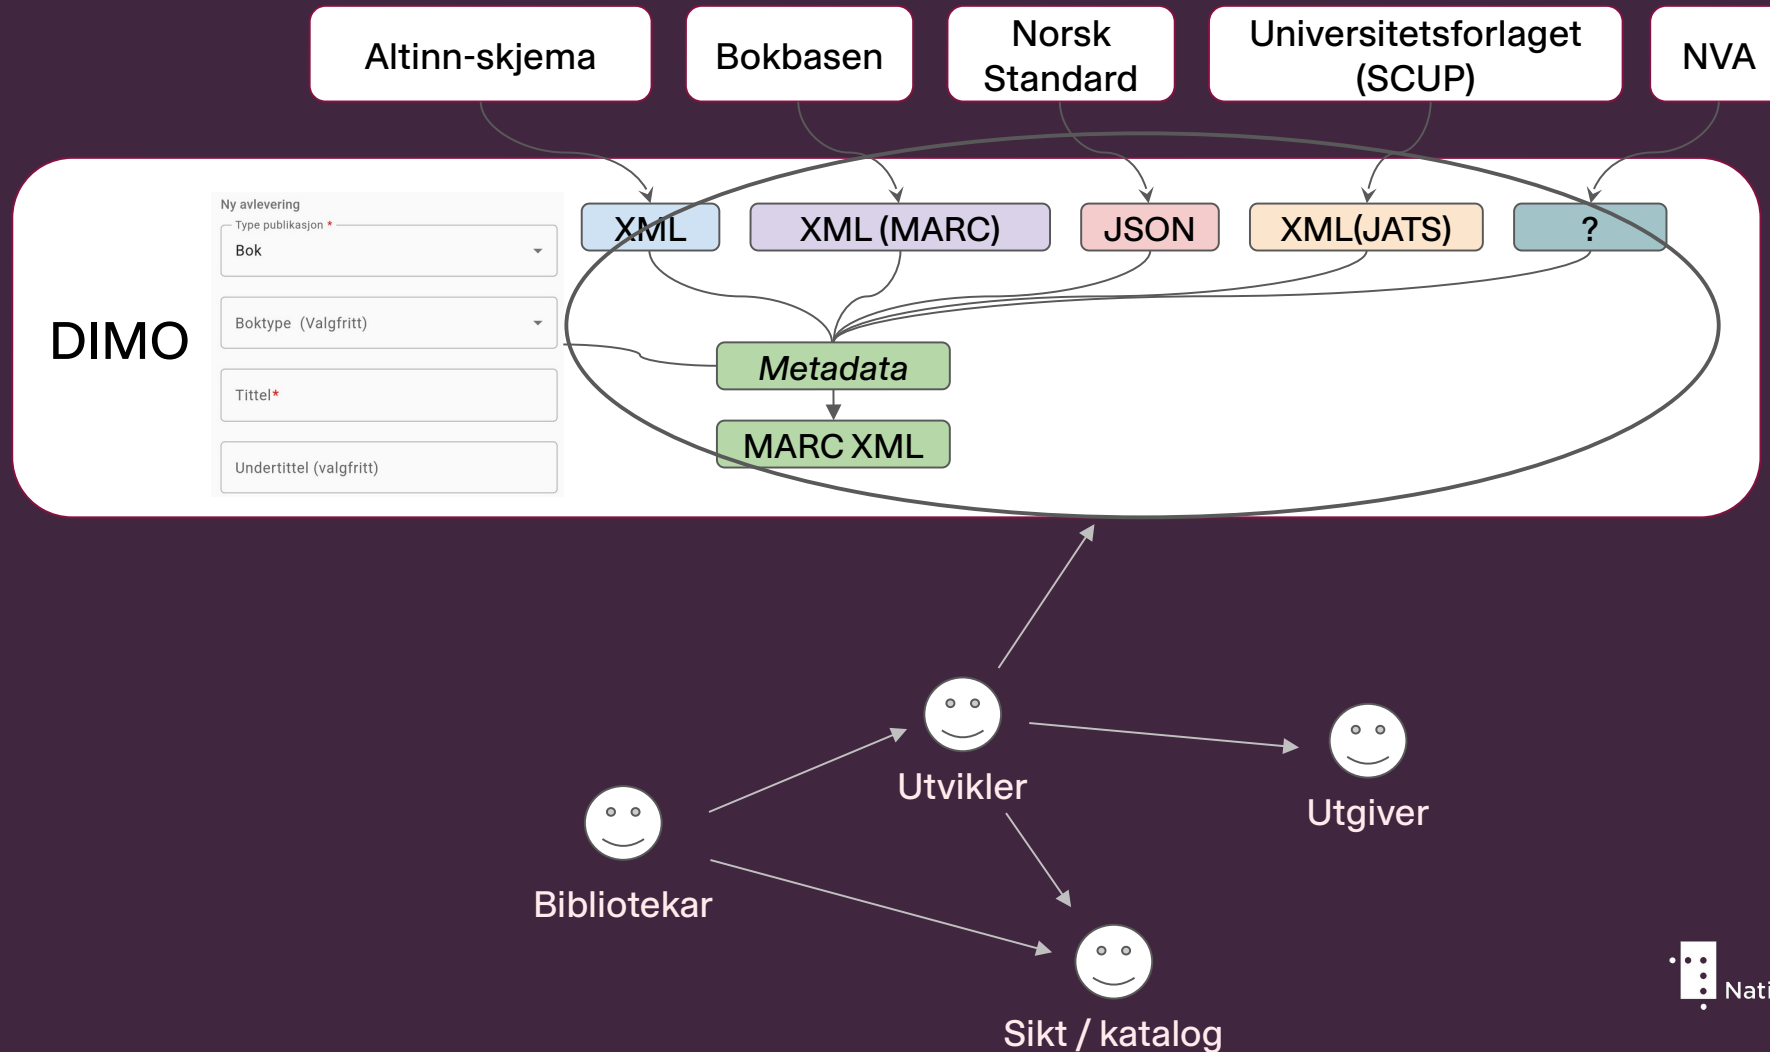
Altinn-skjema

Bokbasen

Norsk Standard

Universitetsforlaget (SCUP)

NVA

DIMO

Ny avlevering

Type publikasjon *

Bok

Boktype (Valgfritt)

Tittel*

Undertittel (valgfritt)

XML

XML (MARC)

JSON

XML(JATS)

?

Metadata

MARC XML

Utvikler

Utgiver

Bibliotekar

Sikt / katalog

Nati